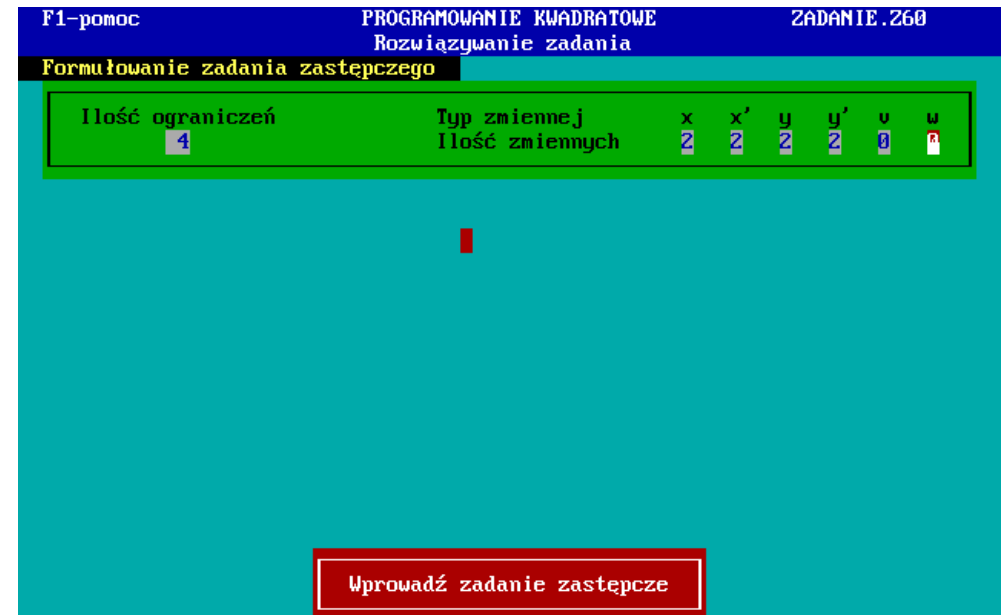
F1-pomoc PROGRAMOWANIE KWADRATOWE ZADANIE.Z60
Rozwiązywanie zadania

Formułowanie zadania zastępczego

| Ilość ograniczeń | Typ zmiennej | x | x' | y | y' | v | w |
|---|---|---|---|---|---|---|---|
| 4 | Ilość zmiennych | 2 | 2 | 2 | 2 | 0 | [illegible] |

Wprowadź zadanie zastępcze